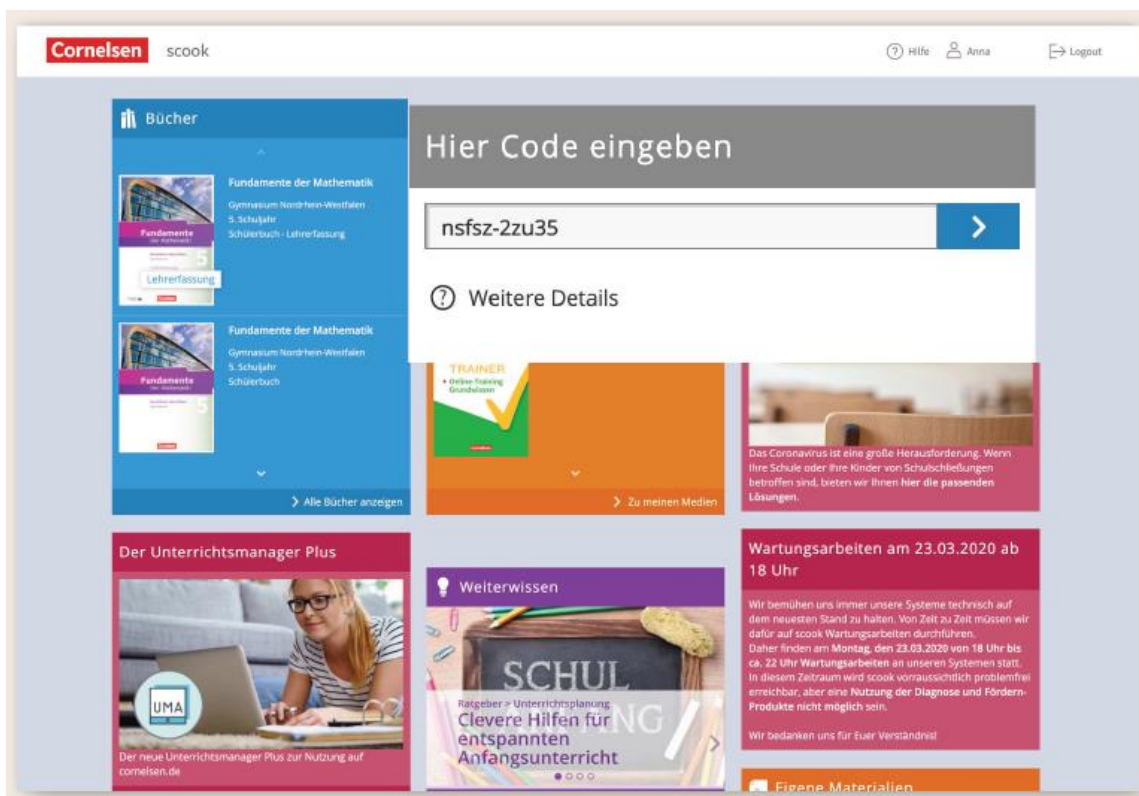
Cornelsen scook

Hilfe Anna Logout

Bücher

Fundamente der Mathematik
Gymnasium Nordrhein-Westfalen
5. Schuljahr
Schülerbuch - Lehrerfassung

Lehrerfassung

Fundamente der Mathematik
Gymnasium Nordrhein-Westfalen
5. Schuljahr
Schülerbuch

Alle Bücher anzeigen

Hier Code eingeben

nsfsz-2zu35

Weitere Details

TRAINER
• Online-Training Grundwissen

Zu meinen Medien

Das Coronavirus ist eine große Herausforderung. Wenn Ihre Schule oder Ihre Kinder von Schulschließungen betroffen sind, bieten wir Ihnen hier die passenden Lösungen.

Der Unterrichtsmanager Plus

UMA

Der neue Unterrichtsmanager Plus zur Nutzung auf cornelsen.de

Weiterwissen

SCHUL

Ratgeber > Unterrichtsplanung
Clevere Hilfen für entspannten Anfangsunterricht

Wartungsarbeiten am 23.03.2020 ab 18 Uhr

Wir bemühen uns immer unsere Systeme technisch auf dem neuesten Stand zu halten. Von Zeit zu Zeit müssen wir dafür auf scook Wartungsarbeiten durchführen.
Daher finden am Montag, den 23.03.2020 von 18 Uhr bis ca. 22 Uhr Wartungsarbeiten an unseren Systemen statt. In diesem Zeitraum wird scook voraussichtlich problemfrei erreichbar, aber eine Nutzung der Diagnose und Fördern-Produkte nicht möglich sein.

Wir bedanken uns für Euer Verständnis!

Eigene Materialien